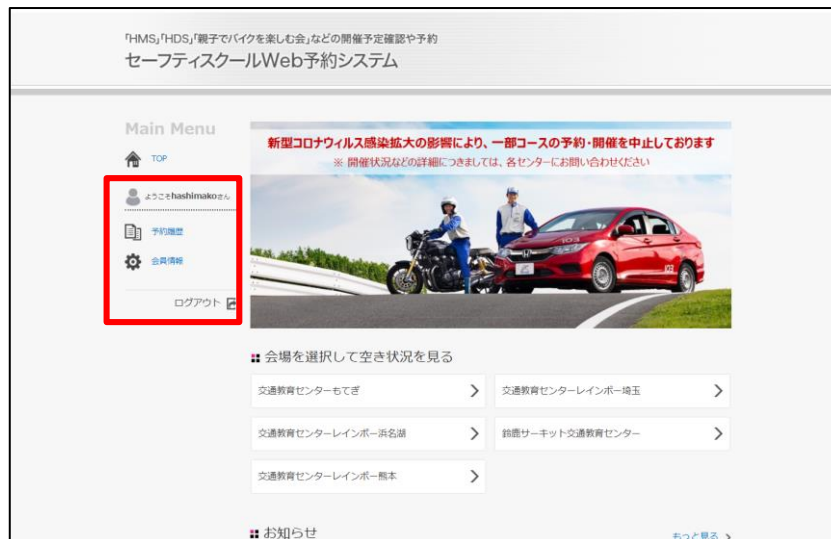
「HMS」「HDS」「親子でバイクを楽しむ会」などの開催予定確認や予約
セーフティスクールWeb予約システム

Main Menu

TOP

ようこそhashimakoさん

予約履歴

会員情報

ログアウト

新型コロナウィルス感染拡大の影響により、一部コースの予約・開催を中止しております
※ 開催状況などの詳細につきましては、各センターにお問い合わせください

会場を選択して空き状況を見る

交通教育センターもてぎ

交通教育センターレインボー埼玉

交通教育センターレインボー浜名湖

鈴鹿サーキット交通教育センター

交通教育センターレインボー熊本

お知らせ

もっと見る